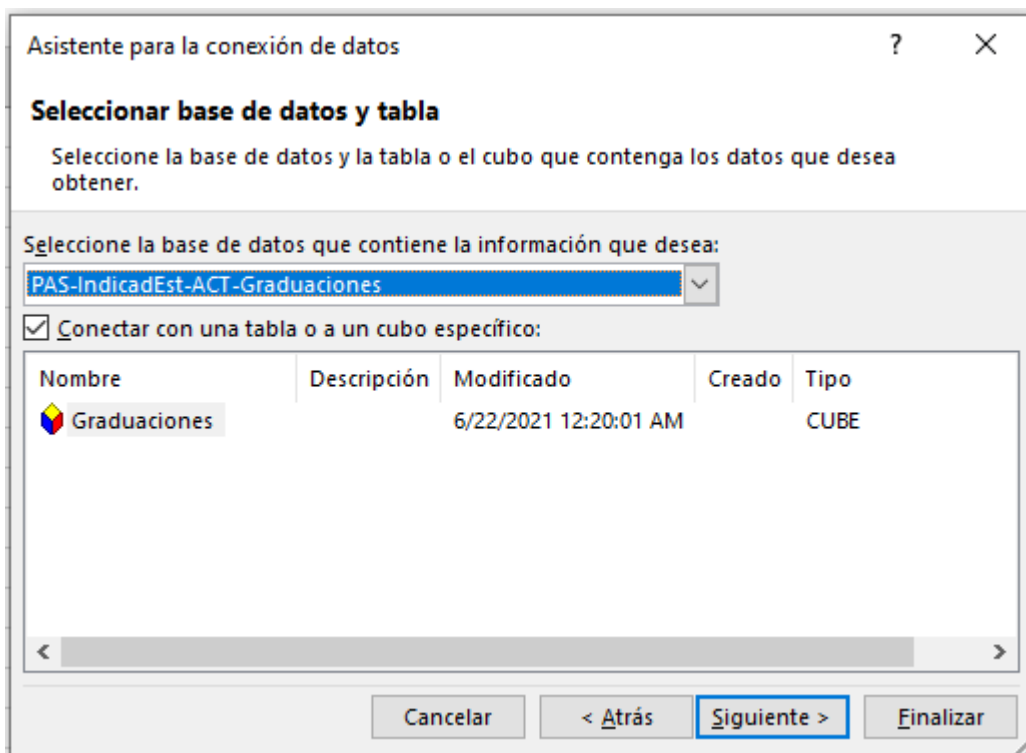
Asistente para la conexión de datos ? ×

Seleccionar base de datos y tabla

Seleccione la base de datos y la tabla o el cubo que contenga los datos que desea obtener.

Seleccione la base de datos que contiene la información que desea:

PAS-IndicadEst-ACT-Graduaciones

☑ Conectar con una tabla o a un cubo específico:

| Nombre | Descripción | Modificado | Creado | Tipo |
|---|---|---|---|---|
| Graduaciones | | 6/22/2021 12:20:01 AM | | CUBE |

Cancelar < Atrás Siguiente > Finalizar